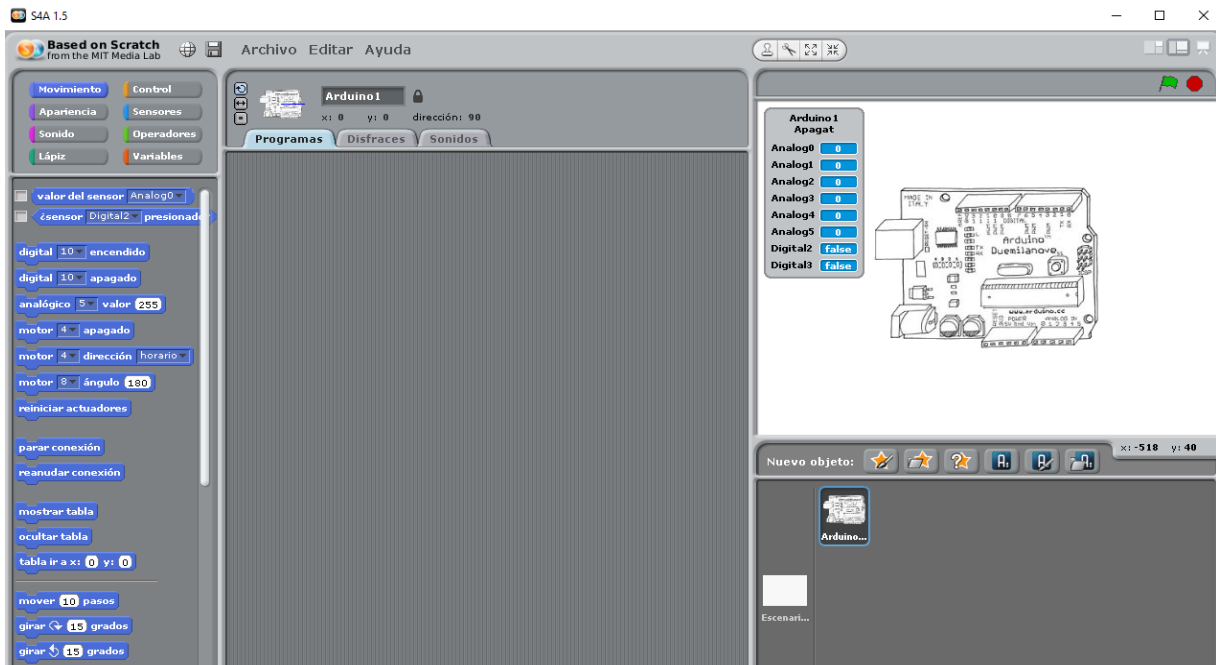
S4A 1.5

Based on Scratch from the MIT Media Lab

Archivo Editar Ayuda

Movimiento
Control
Apariencia
Sensores
Sonido
Operadores
Lápiz
Variables

valor del sensor Analog0
¿sensor Digital2 presionado

digital 10 encendido
digital 10 apagado
analógico 5 valor 255
motor 4 apagado
motor 4 dirección horario
motor 8 ángulo 180
reiniciar actuadores

parar conexión
reanudar conexión

mostrar tabla
ocultar tabla
tabla ir a x: 0 y: 0

mover 10 pasos
girar 15 grados
girar 15 grados

Arduino1
x: 0 y: 0 dirección: 90

Programas
Disfraces
Sonidos

Arduino1 Apagat
| | |
|---|---|
| Analog0 | 0 |
| Analog1 | 0 |
| Analog2 | 0 |
| Analog3 | 0 |
| Analog4 | 0 |
| Analog5 | 0 |
| Digital2 | false |
| Digital3 | false |

MADE IN ITALY
DIGITAL
Arduino
Duemilanove
www.arduino.cc
POWER
ANALOG IN

x: -518 y: 40

Nuevo objeto:

Arduino...

Escenari...